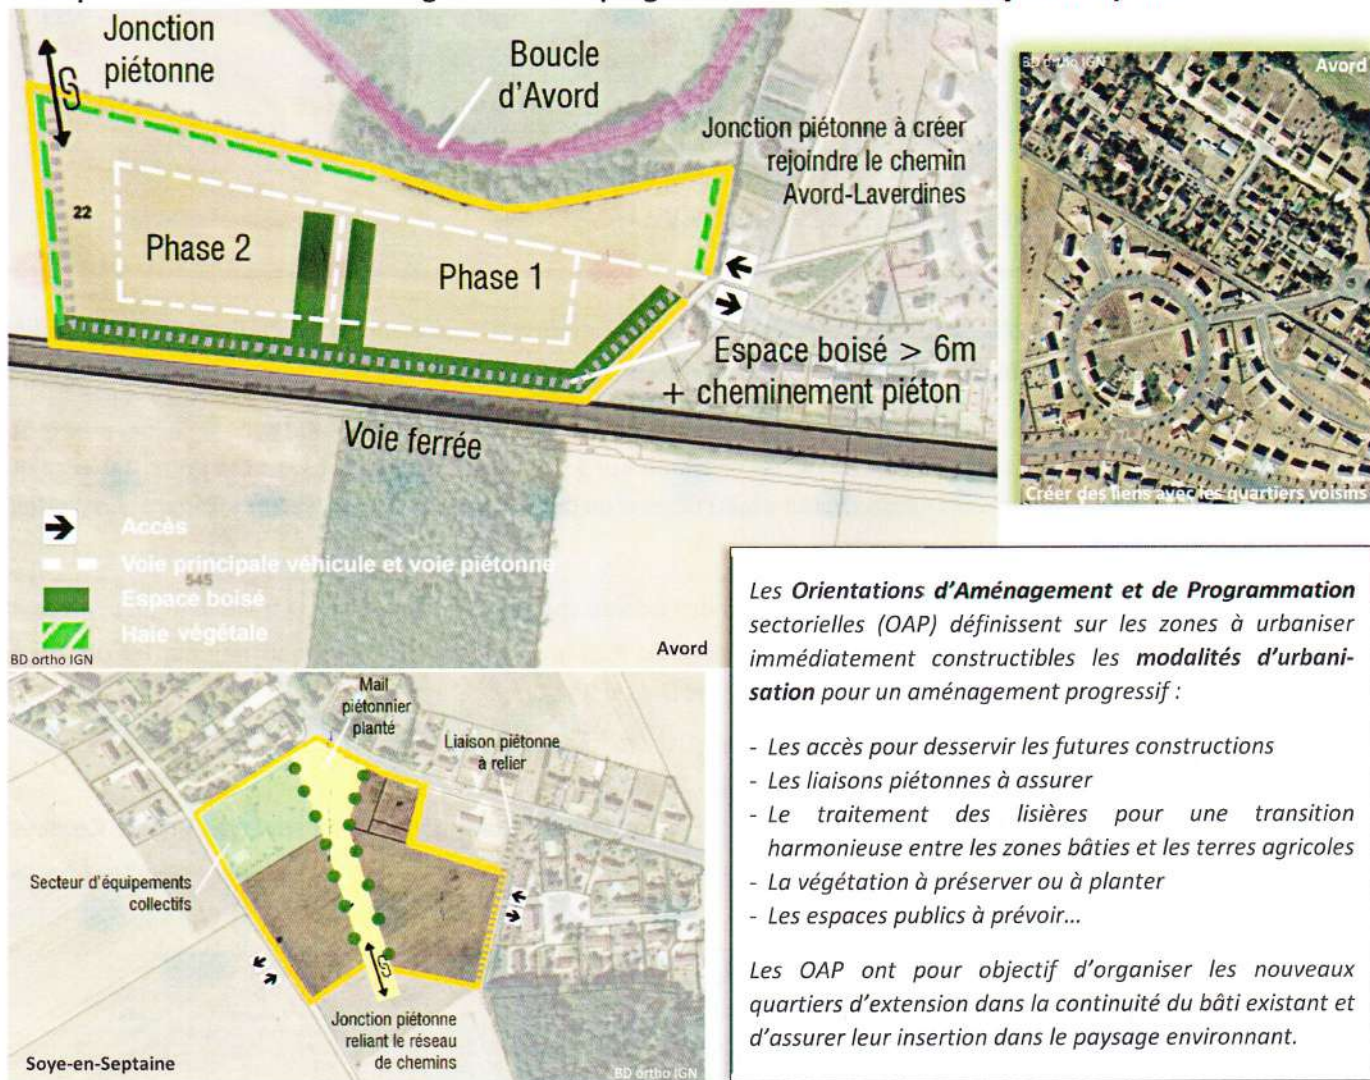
Jonction piétonne

Boucle d'Avord

Jonction piétonne à créer rejoindre le chemin Avord-Laverdines

22

Phase 2

Phase 1

Espace boisé > 6m + cheminement piéton

Voie ferrée

Accès

Voie principale véhicule et voie piétonne

545

Espace boisé

Haie végétale

BD ortho IGN

Avord

BD ortho IGN

Avord

Créer des liens avec les quartiers voisins

Mail piétonnier planté

Liaison piétonne à relier

Secteur d'équipements collectifs

Jonction piétonne reliant le réseau de chemins

Soye-en-Septaine

BD ortho IGN

Les **Orientations d'Aménagement et de Programmation** sectorielles (OAP) définissent sur les zones à urbaniser immédiatement constructibles les **modalités d'urbanisation** pour un aménagement progressif :

- Les accès pour desservir les futures constructions
- Les liaisons piétonnes à assurer
- Le traitement des lisières pour une transition harmonieuse entre les zones bâties et les terres agricoles
- La végétation à préserver ou à planter
- Les espaces publics à prévoir...

Les OAP ont pour objectif d'organiser les nouveaux quartiers d'extension dans la continuité du bâti existant et d'assurer leur insertion dans le paysage environnant.